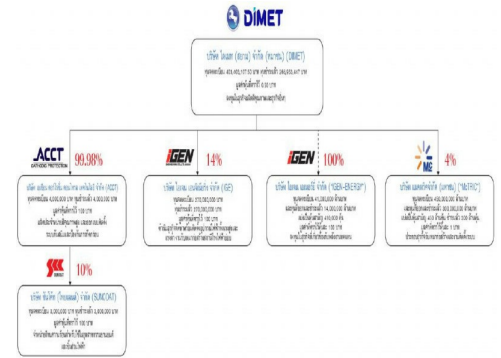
DIMET

บริษัท ไดเมท (สยาม) จำกัด (มหาชน) (DIMET)
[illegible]

ACCT
99.98%
บริษัท แอ็ดวานซ์ คอนโทรล เทคโนโลยี จำกัด (ACCT)
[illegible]

iGEN
14%
บริษัท ไอเจน เอนเนอร์จี จำกัด (IGE)
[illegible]

iGEN
100%
บริษัท ไอเจน เอนเนอร์จี จำกัด ("IGEN-ENERGY")
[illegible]

ME
4%
บริษัท เมตะพร็อพ จำกัด (มหาชน) ("METRO")
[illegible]

10%
บริษัท ซันโค้ท (ไทยแลนด์) จำกัด (SUNCOAT)
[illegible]